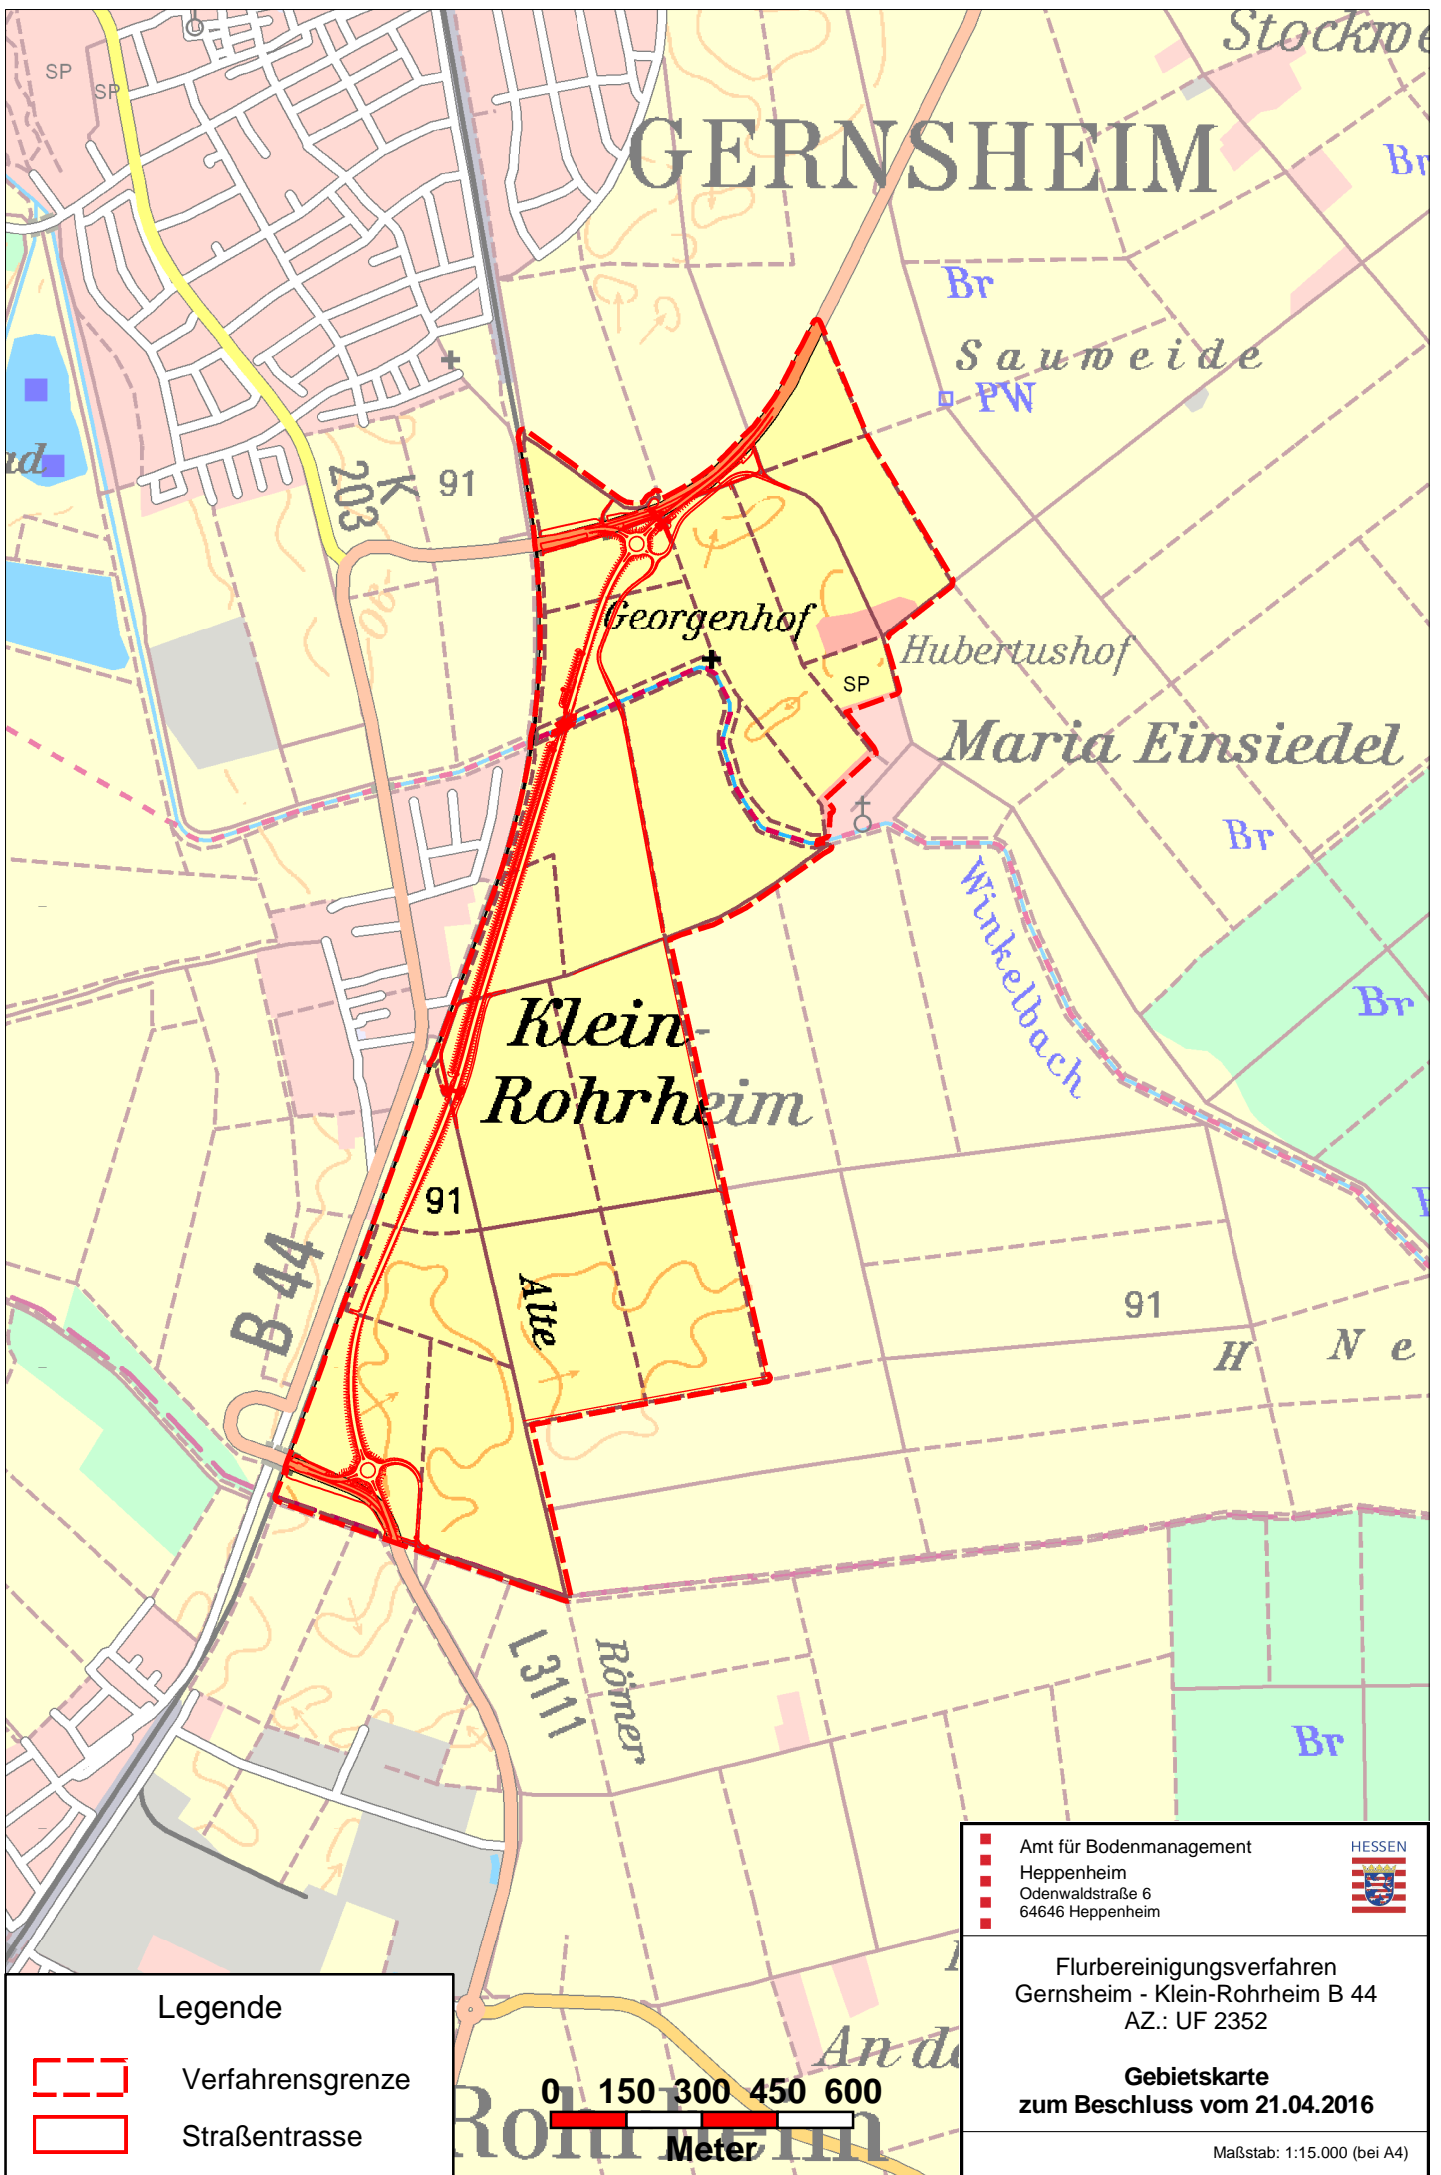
Stockwe

GERNSHEIM

Br

Br

Saumeide

PW

SP

SP

K 203

91

Georgenhof

Hubertushof

SP

Maria Einsiedel

Br

Winkelbach

Br

Klein-Rohrheim

91

B 44

Alte

91

H

N e

L3111

Römer

Br

An d

Rohrheim

Legende

Verfahrensgrenze

Straßentrasse

0 150 300 450 600
Meter

Amt für Bodenmanagement
Heppenheim
Odenwaldstraße 6
64646 Heppenheim

HESSEN

Flurbereinigungsverfahren
Gernsheim - Klein-Rohrheim B 44
AZ.: UF 2352

Gebietskarte
zum Beschluss vom 21.04.2016

Maßstab: 1:15.000 (bei A4)